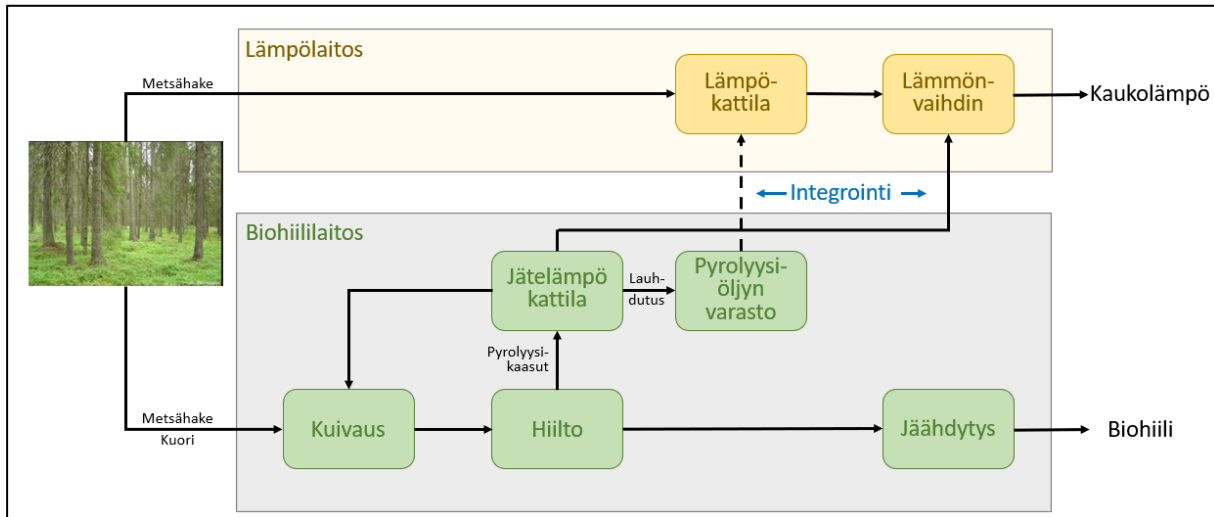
Lämpölaitos

Metsähake

Lämpökattila

Lämmönvaihdin

Kaukolämpö

Integrointi

Biohiililaitos

Jätelämpö kattila

Lauhdutus

Pyrolyysiöljyn varasto

Pyrolyysikaasut

Metsähake
Kuori

Kuivaus

Hiilto

Jäähdytys

Biohiili